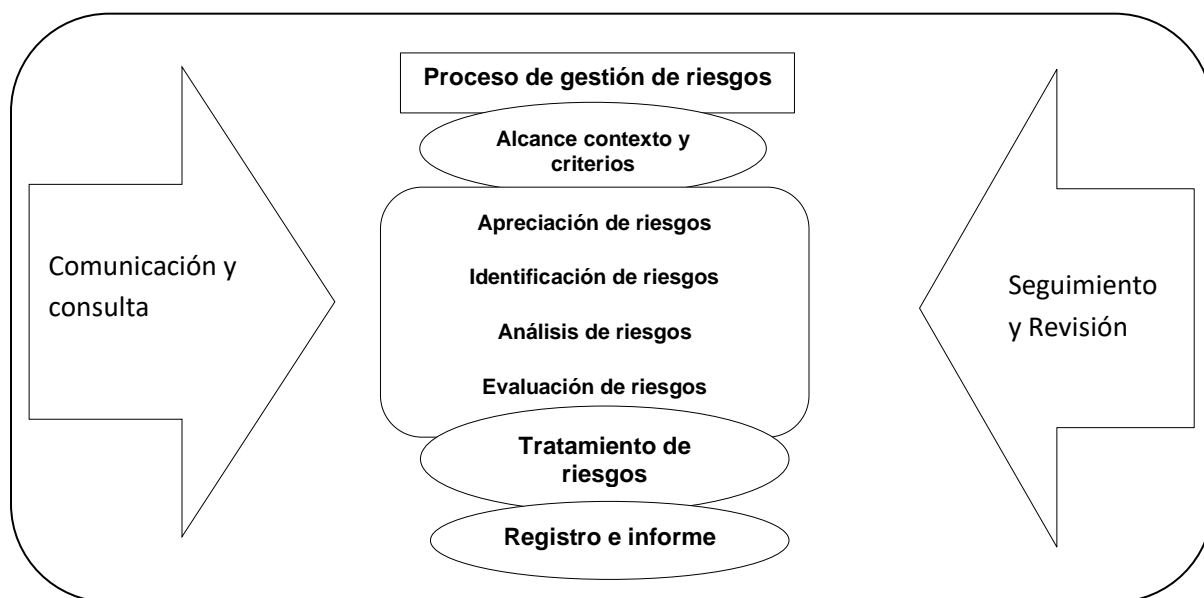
Proceso de gestión de riesgos

Alcance contexto y criterios

Apreciación de riesgos

Identificación de riesgos

Análisis de riesgos

Evaluación de riesgos

Tratamiento de riesgos

Registro e informe

Comunicación y consulta

Seguimiento y Revisión